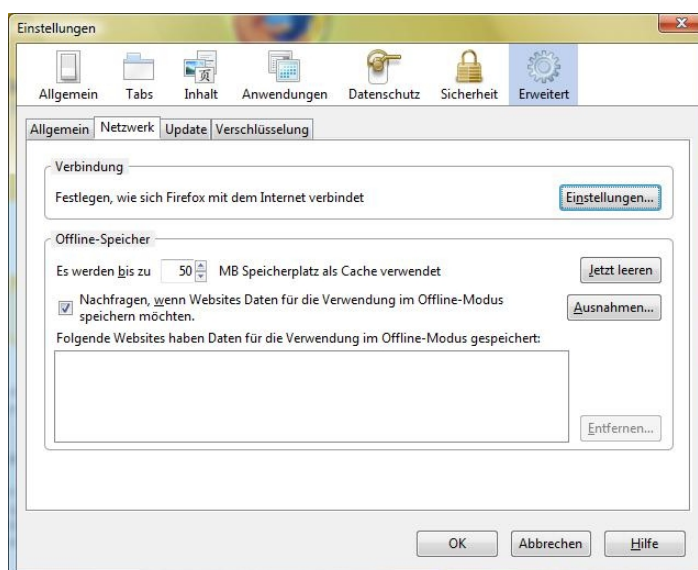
Einstellungen

Allgemein Tabs Inhalt Anwendungen Datenschutz Sicherheit Erweitert

Allgemein Netzwerk Update Verschlüsselung

Verbindung

Festlegen, wie sich Firefox mit dem Internet verbindet

Einstellungen...

Offline-Speicher

Es werden bis zu 50 MB Speicherplatz als Cache verwendet

Jetzt leeren

Nachfragen, wenn Websites Daten für die Verwendung im Offline-Modus speichern möchten.

Ausnahmen...

Folgende Websites haben Daten für die Verwendung im Offline-Modus gespeichert:

Entfernen...

OK Abbrechen Hilfe